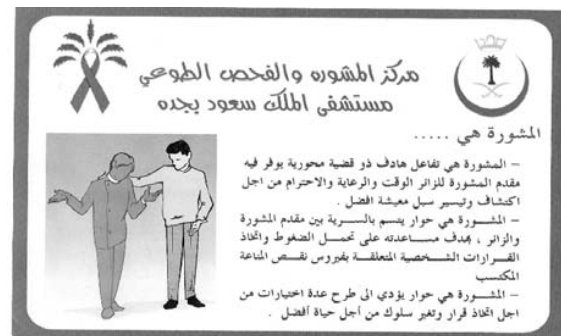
مركز المشوره والفحص الطوعي
مستشفى الملك سعود بجده

المشورة هي .....

- المشورة هي تفاعل هادف ذو قضية محورية يوفر فيه مقدم المشورة للزائر الوقت والرعاية والاحترام من اجل اكتشاف وتيسير سبل معيشة افضل .
- المشورة هي حوار يتسم بالسرية بين مقدم المشورة والزائر ، بهدف مساعدته على تحمل الضغوط واتخاذ القرارات الشخصية المتعلقة بفيروس نقص المناعة المكتسب
- المشورة هي حوار يؤدي الى طرح عدة اختيارات من اجل اتخاذ قرار وتغير سلوك من أجل حياة أفضل .